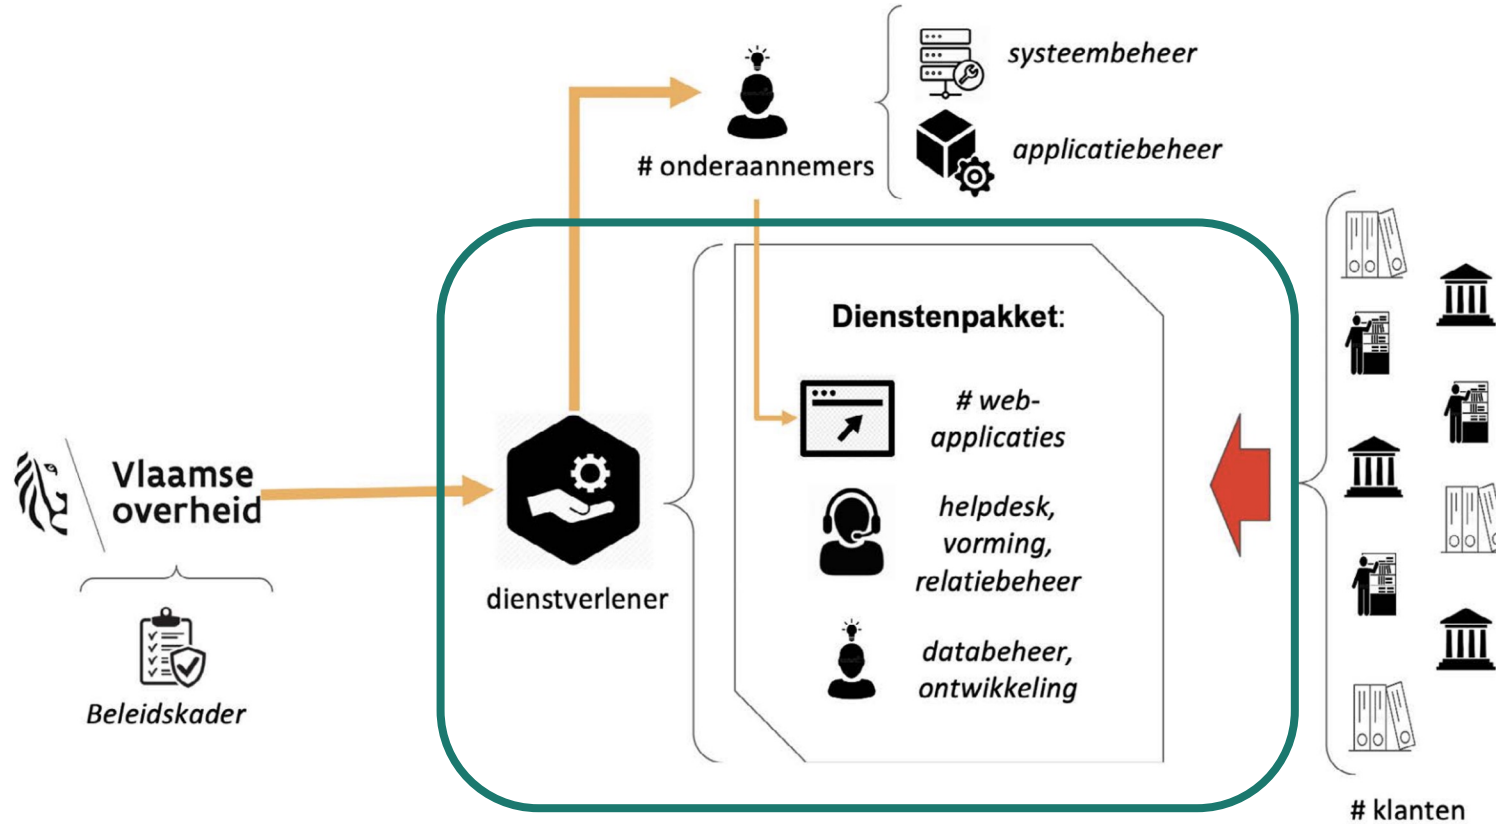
systeembeheer

applicatiebeheer

# onderaannemers

Vlaamse overheid

Beleidskader

dienstverlener

Dienstenpakket:

# web-applicaties

helpdesk, vorming, relatiebeheer

databeheer, ontwikkeling

# klanten